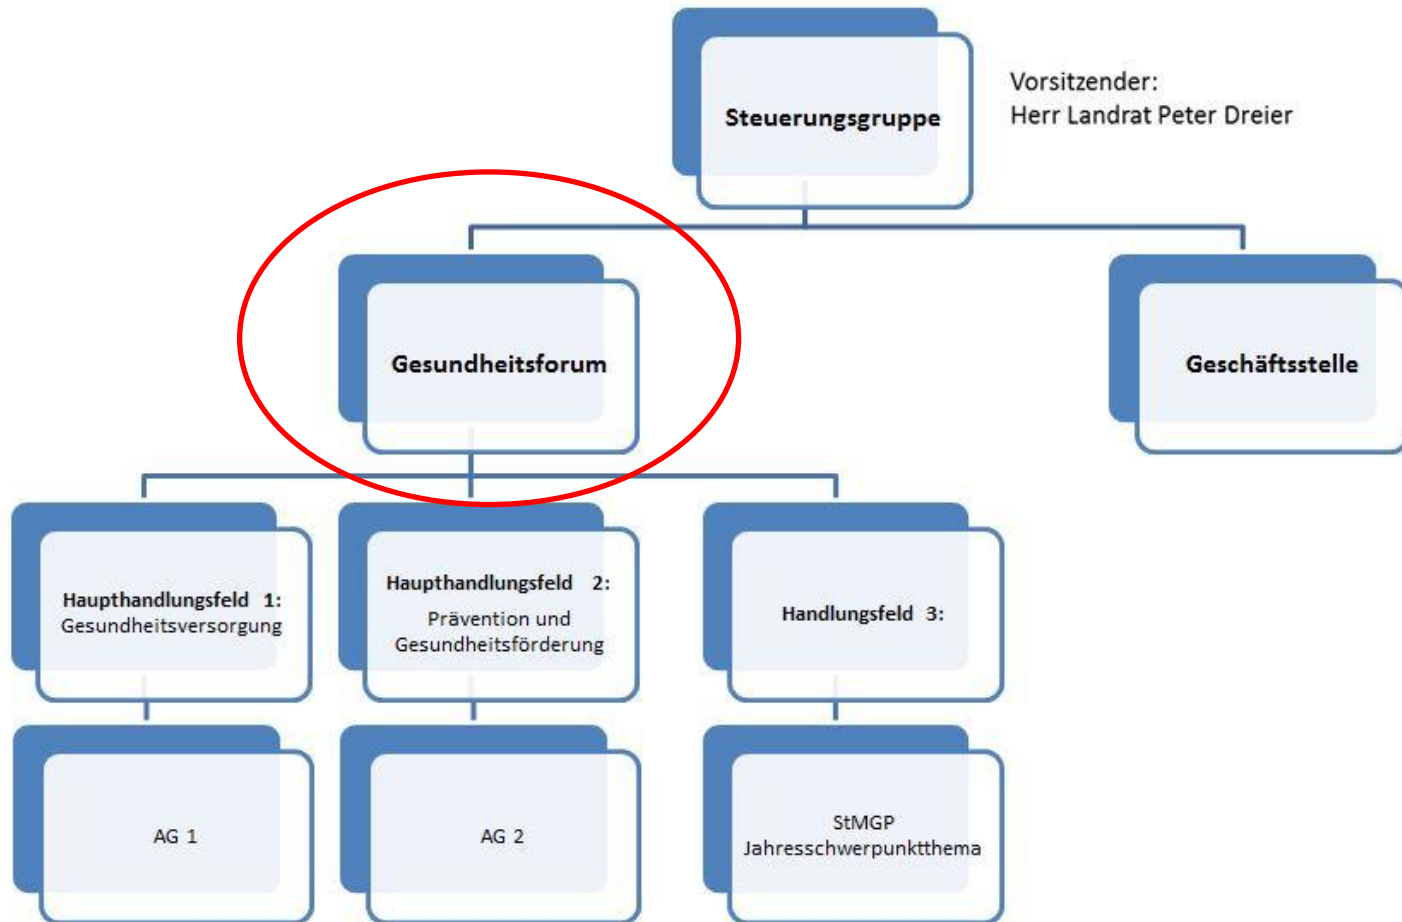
Steuerungsgruppe

Vorsitzender:
Herr Landrat Peter Dreier

Gesundheitsforum

Geschäftsstelle

Haupthandlungsfeld 1:
Gesundheitsversorgung

Haupthandlungsfeld 2:
Prävention und Gesundheitsförderung

Handlungsfeld 3:

AG 1

AG 2

StMGP
Jahresschwerpunktthema